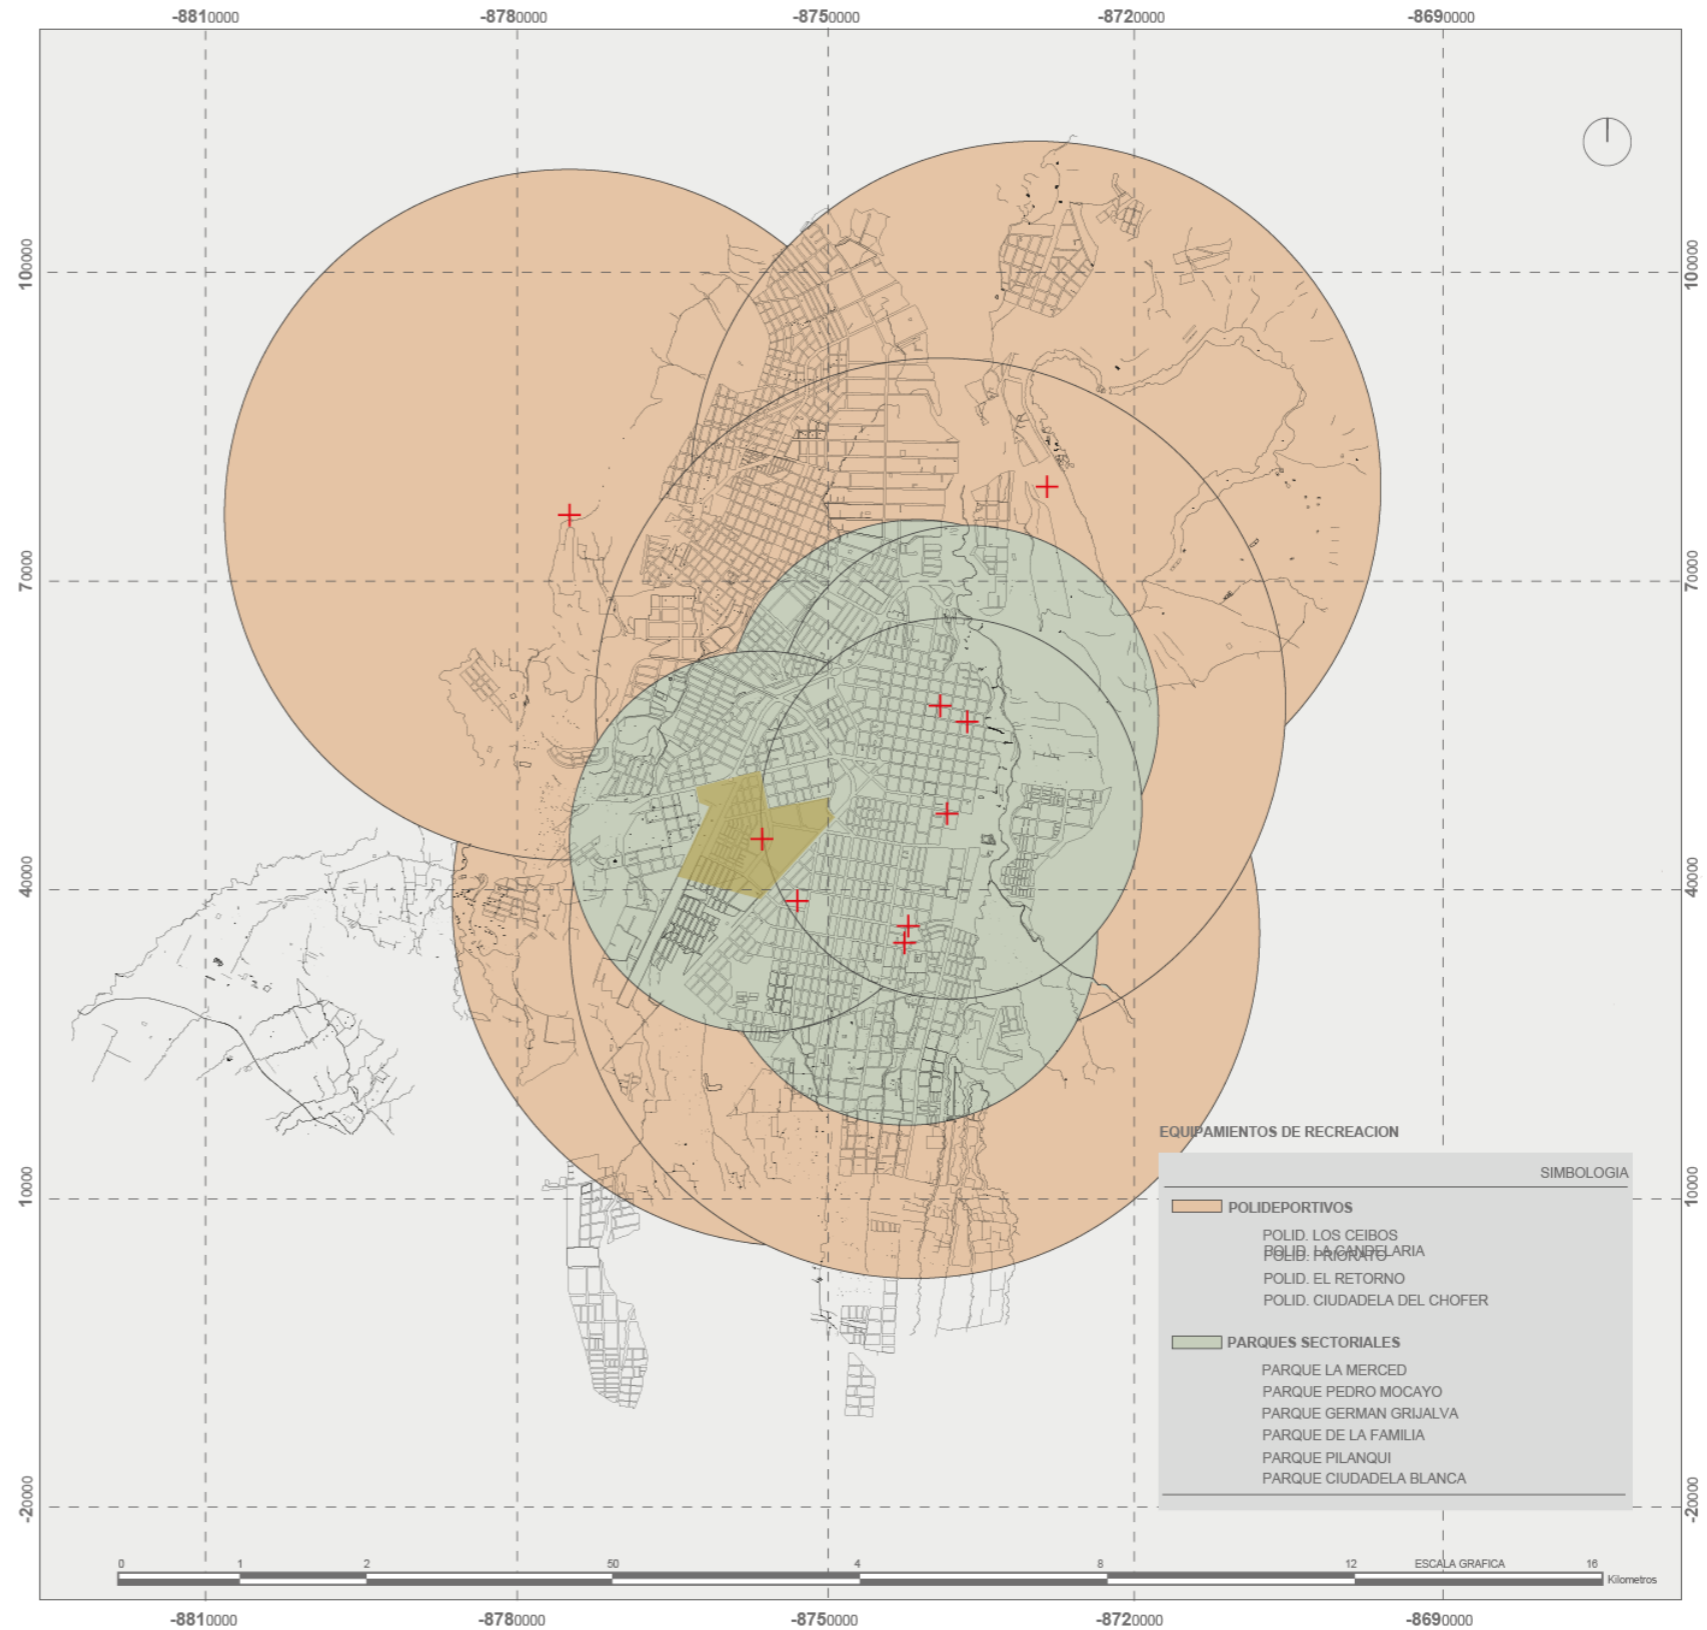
-8810000 -8780000 -8750000 -8720000 -8690000

10000
70000
40000
10000
-20000

10000
70000
40000
10000
-20000

EQUIPAMIENTOS DE RECREACION

SIMBOLOGIA

POLIDEPORTIVOS

POLID. LOS CEIBOS
POLID. LA CANDELARIA
POLID. PRIORATO
POLID. EL RETORNO
POLID. CIUDADELA DEL CHOFER

PARQUES SECTORIALES

PARQUE LA MERCED
PARQUE PEDRO MOCAYO
PARQUE GERMAN GRIJALVA
PARQUE DE LA FAMILIA
PARQUE PILANQUI
PARQUE CIUDADELA BLANCA

0 1 2 50 4 8 12 ESCALA GRAFICA 16 Kilometros

-8810000 -8780000 -8750000 -8720000 -8690000